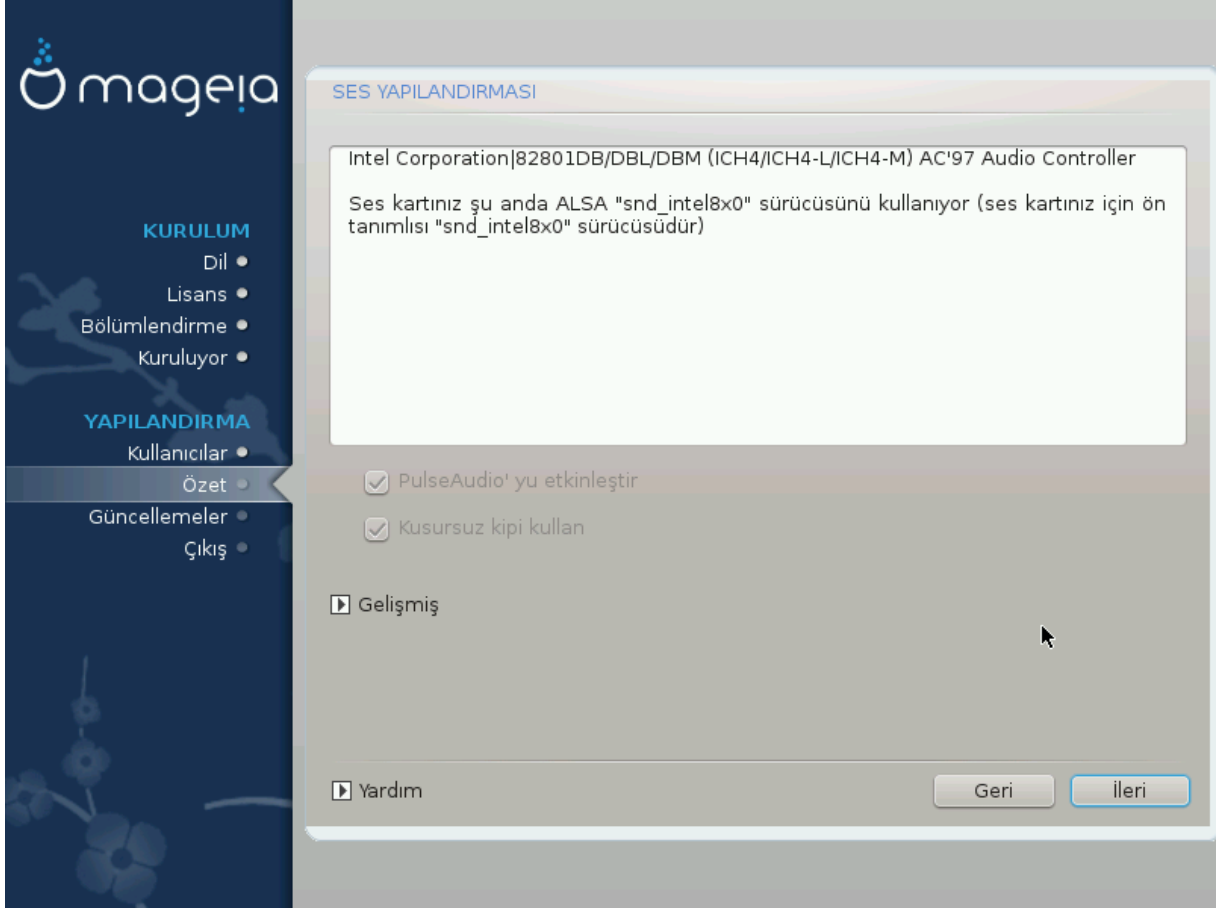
mageia

KURULUM
Dil
Lisans
Bölümlendirme
Kuruluyor

YAPILANDIRMA
Kullanıcılar
Özet
Güncellemeler
Çıkış

SES YAPILANDIRMASI

Intel Corporation|82801DB/DBL/DBM (ICH4/ICH4-L/ICH4-M) AC'97 Audio Controller

Ses kartınız şu anda ALSA "snd_intel8x0" sürücüsünü kullanıyor (ses kartınız için ön tanımlısı "snd_intel8x0" sürücüsüdür)

PulseAudio' yu etkinleştir

Kusursuz kipi kullan

Gelişmiş

Yardım

Geri

İleri